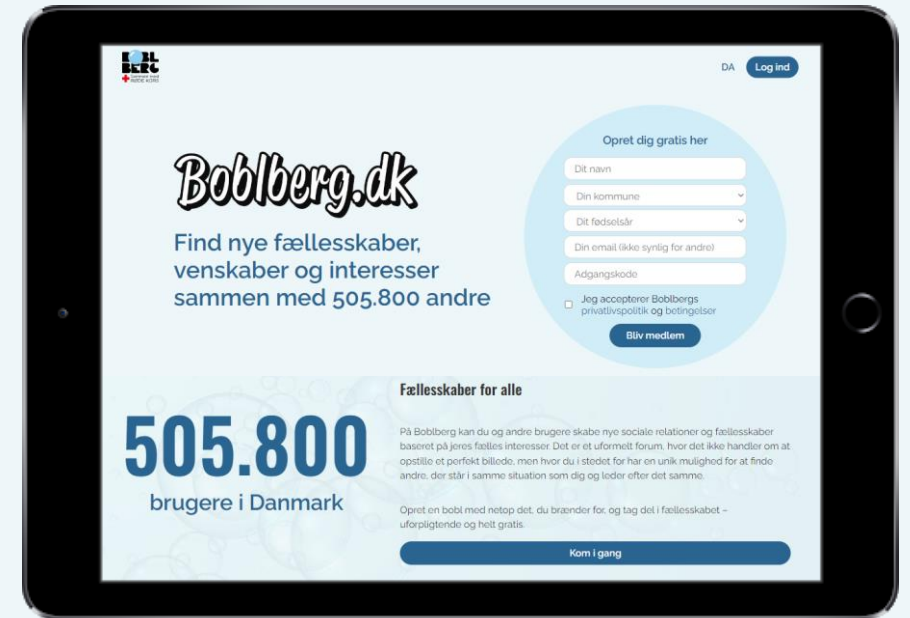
BOBL BERG
Danmark mod ensomhed
Røde Kors

DA Log ind

Boblberg.dk

Find nye fællesskaber, venskaber og interesser sammen med 505.800 andre

Opret dig gratis her

Dit navn

Din kommune

Dit fødselsår

Din email (ikke synlig for andre)

Adgangskode

Jeg accepterer Boblbergs privatlivspolitik og betingelser

Bliv medlem

505.800

brugere i Danmark

Fællesskaber for alle

På Boblberg kan du og andre brugere skabe nye sociale relationer og fællesskaber baseret på jeres fælles interesser. Det er et uformelt forum, hvor det ikke handler om at opstille et perfekt billede, men hvor du i stedet for har en unik mulighed for at finde andre, der står i samme situation som dig og leder efter det samme.

Opret en bobl med netop det, du brænder for, og tag del i fællesskabet – uforpligtende og helt gratis.

Kom i gang